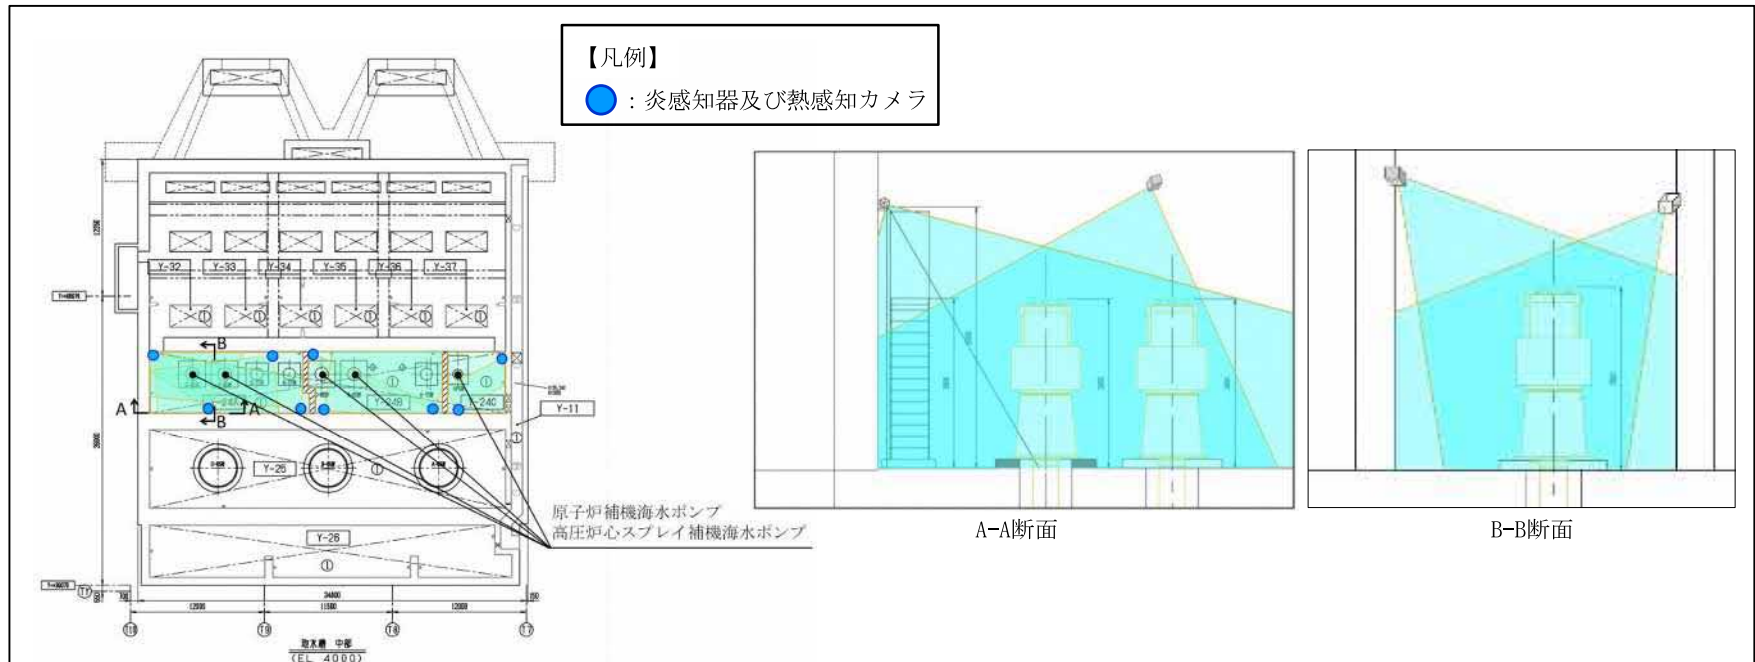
【凡例】
：炎感知器及び熱感知カメラ

Y-32 Y-33 Y-34 Y-35 Y-36 Y-37

B
A
A
B

Y-24B
Y-24C
Y-11
Y-25
Y-26

原子炉補機海水ポンプ
高圧炉心スプレイ補機海水ポンプ

12000
11500
12000

取水槽 中部
(EL 4000)

A-A断面

B-B断面